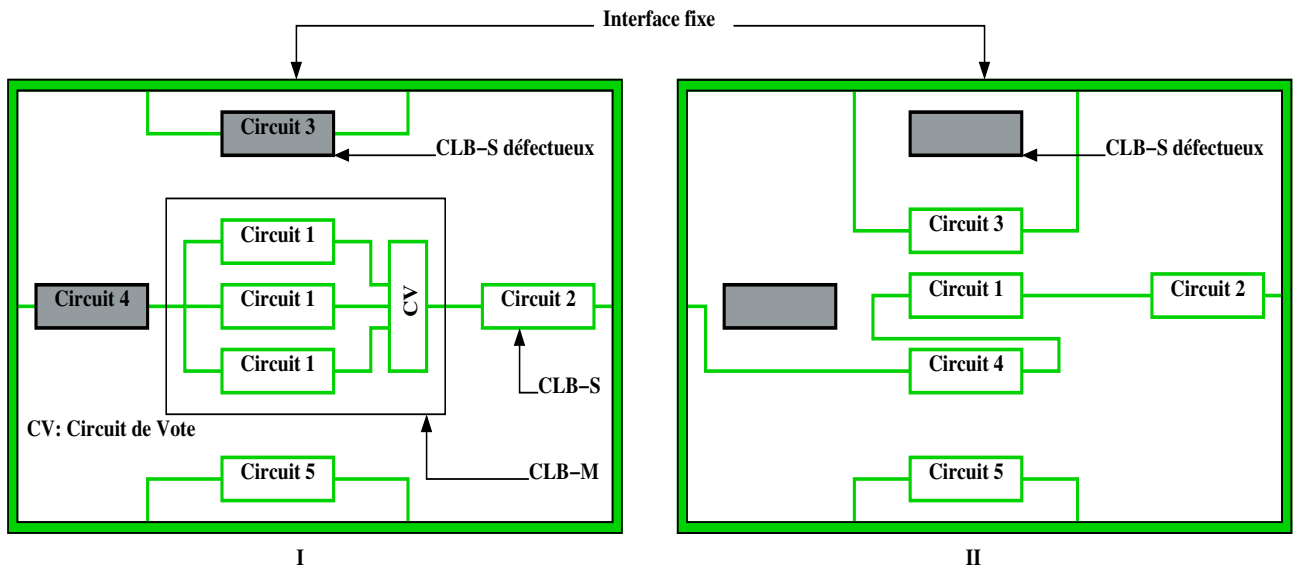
Interface fixe

Circuit 3
CLB−S défectueux
Circuit 1
Circuit 4
Circuit 1
CV
Circuit 2
Circuit 1
CLB−S
CV: Circuit de Vote
Circuit 5
CLB−M
I

CLB−S défectueux
Circuit 3
Circuit 1
Circuit 2
Circuit 4
Circuit 5
II